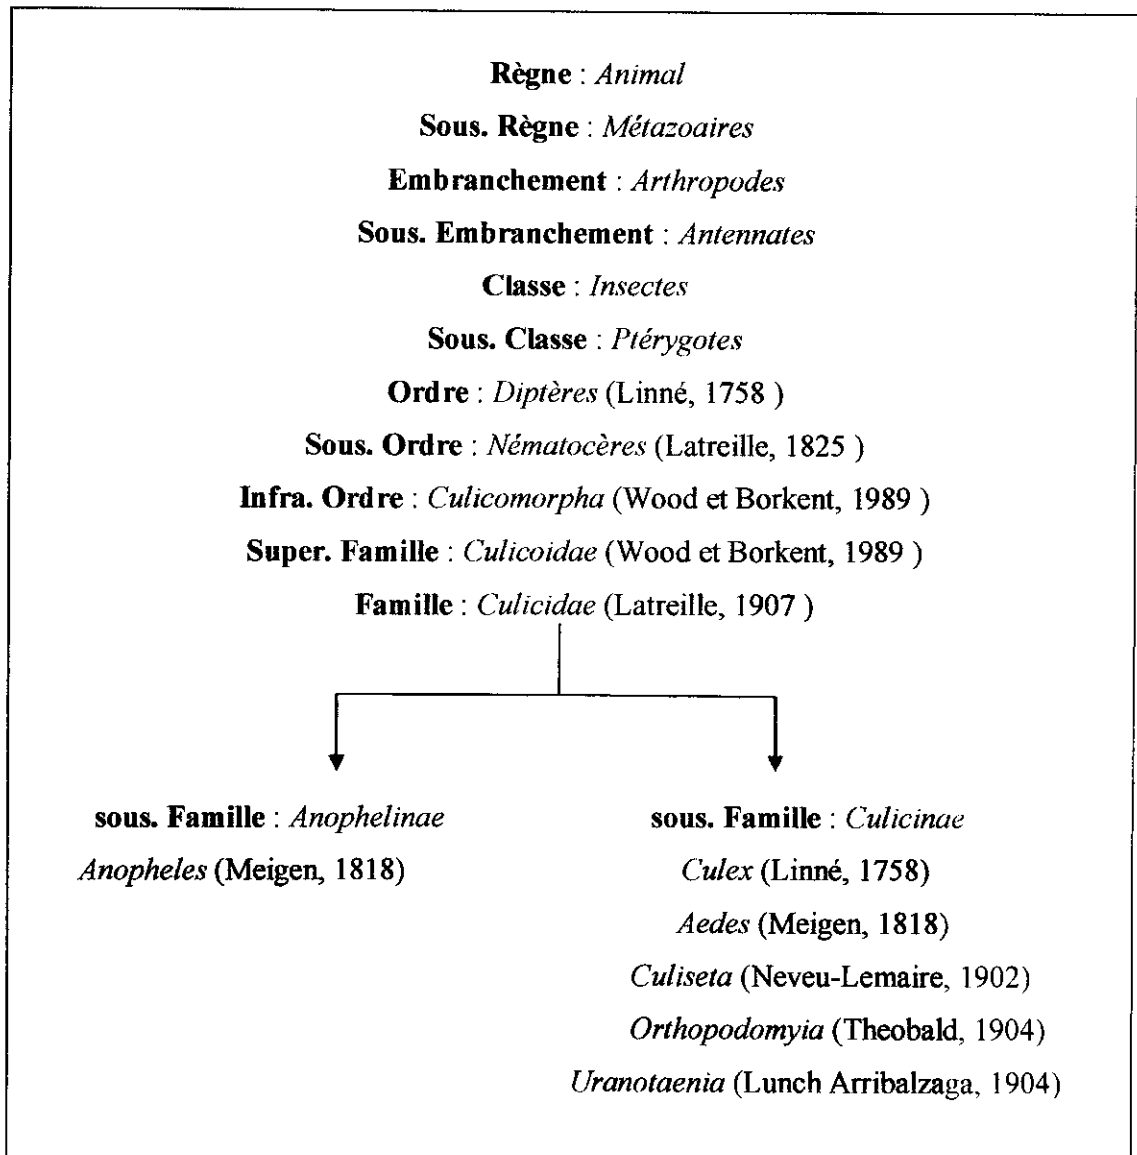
Règne : Animal

Sous. Règne : Métazoaires

Embranchement : Arthropodes

Sous. Embranchement : Antennates

Classe : Insectes

Sous. Classe : Ptérygotes

Ordre : Diptères (Linné, 1758 )

Sous. Ordre : Nématocères (Latreille, 1825 )

Infra. Ordre : Culicomorpha (Wood et Borkent, 1989 )

Super. Famille : Culicoidae (Wood et Borkent, 1989 )

Famille : Culicidae (Latreille, 1907 )

sous. Famille : Anophelinae

Anopheles (Meigen, 1818)

sous. Famille : Culicinae

Culex (Linné, 1758)

Aedes (Meigen, 1818)

Culiseta (Neveu-Lemaire, 1902)

Orthopodomyia (Theobald, 1904)

Uranotaenia (Lunch Arribalzaga, 1904)